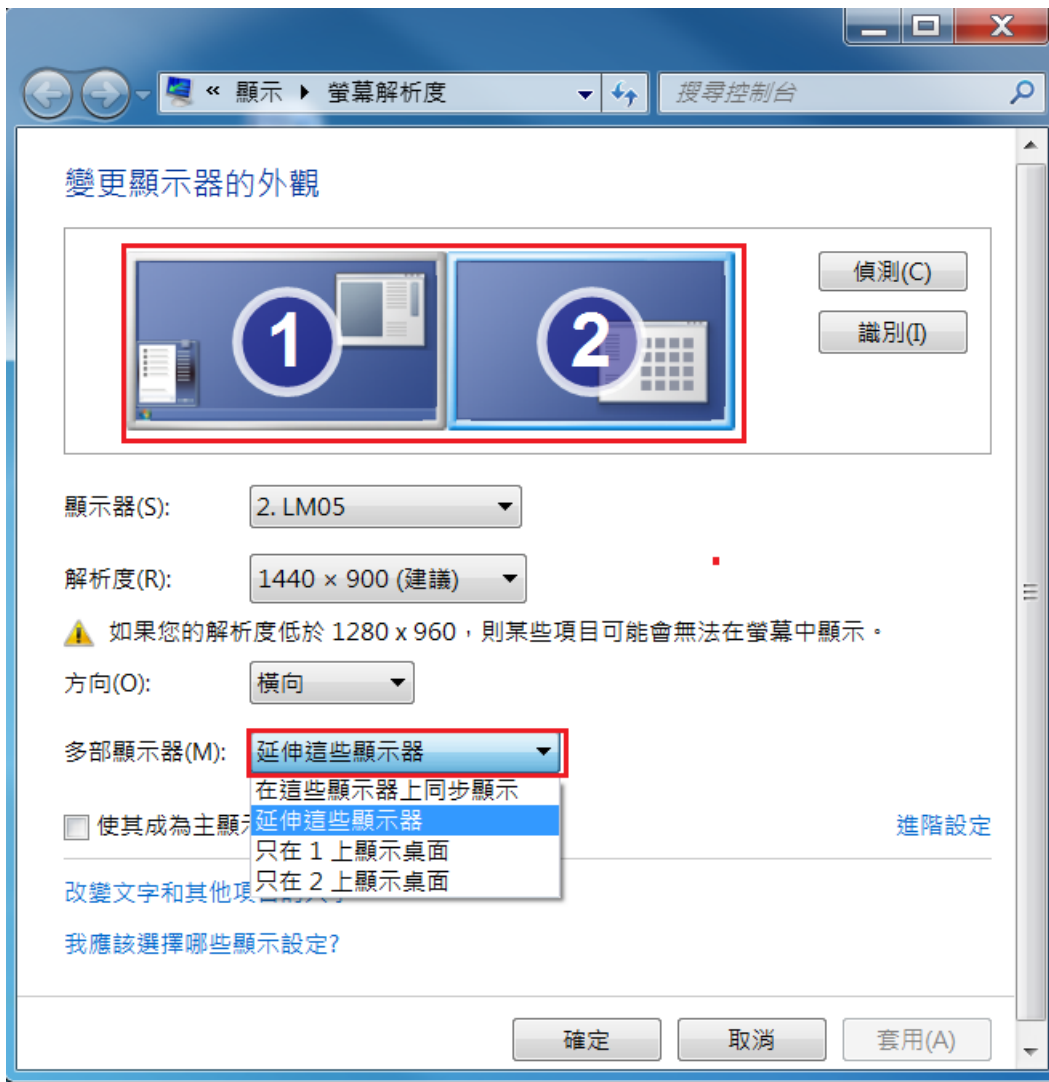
« 顯示 ▸ 螢幕解析度

搜尋控制台

變更顯示器的外觀

1

2

偵測(C)

識別(I)

顯示器(S): 2. LM05

解析度(R): 1440 × 900 (建議)

如果您的解析度低於 1280 x 960，則某些項目可能會無法在螢幕中顯示。

方向(O): 橫向

多部顯示器(M): 延伸這些顯示器

在這些顯示器上同步顯示
延伸這些顯示器
只在 1 上顯示桌面
只在 2 上顯示桌面

使其成為主顯示

進階設定

改變文字和其他項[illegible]

我應該選擇哪些顯示設定?

確定 取消 套用(A)